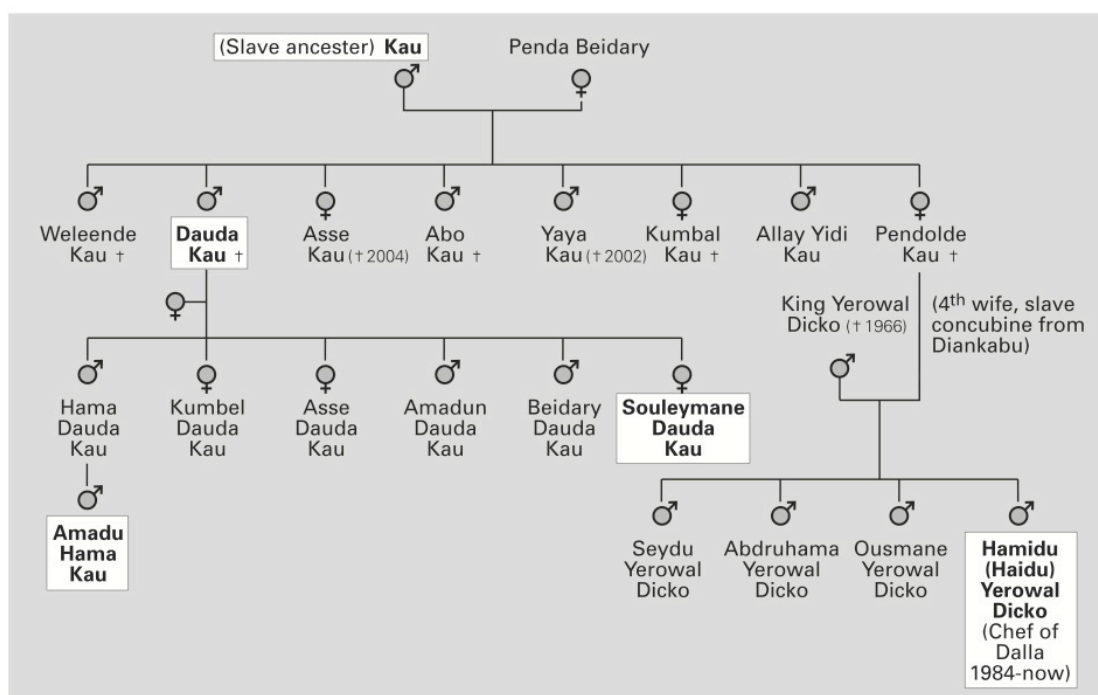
(Slave ancester) **Kau**

Penda Beidary

Weleende Kau †

**Dauda Kau** †

Asse Kau († 2004)

Abo Kau †

Yaya Kau († 2002)

Kumbal Kau †

Allay Yidi Kau

Pendolde Kau †

King Yerowal Dicko († 1966)

(4$^{th}$ wife, slave concubine from Diankabu)

Hama Dauda Kau

Kumbel Dauda Kau

Asse Dauda Kau

Amadun Dauda Kau

Beidary Dauda Kau

**Souleymane Dauda Kau**

**Amadu Hama Kau**

Seydu Yerowal Dicko

Abdruhama Yerowal Dicko

Ousmane Yerowal Dicko

**Hamidu (Haidu) Yerowal Dicko** (Chef of Dalla 1984-now)